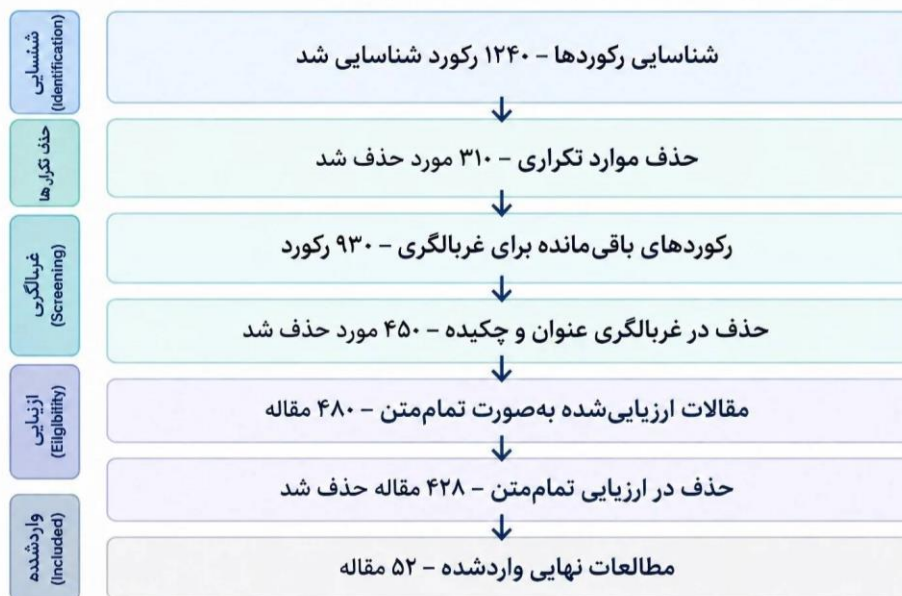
شناسایی (Identification)

شناسایی رکوردها – ۱۲۴۰ رکورد شناسایی شد

حذف تکرارها

حذف موارد تکراری – ۳۱۰ مورد حذف شد

غربالگری (Screening)

رکوردهای باقی‌مانده برای غربالگری – ۹۳۰ رکورد

حذف در غربالگری عنوان و چکیده – ۴۵۰ مورد حذف شد

ارزیابی (Eligibility)

مقالات ارزیابی‌شده به‌صورت تمام‌متن – ۴۸۰ مقاله

حذف در ارزیابی تمام‌متن – ۴۲۸ مقاله حذف شد

واردشده (Included)

مطالعات نهایی واردشده – ۵۲ مقاله